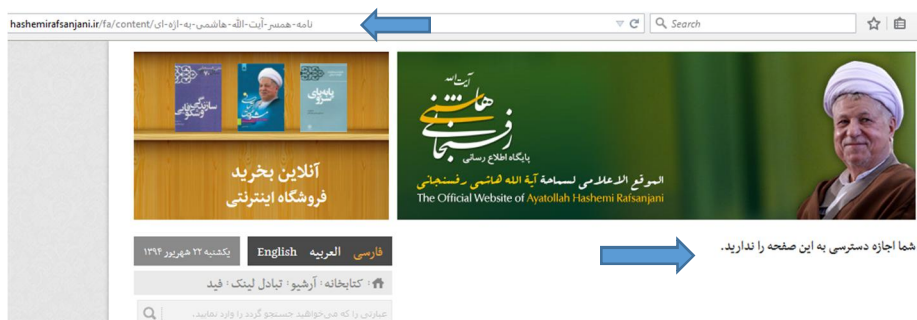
hashemirafsanjani.ir/fa/content/نامه-همسر-آیت-الله-هاشمی-به-ازه-ای

Search

آنلاین بخرید
فروشگاه اینترنتی

آیت الله
هاشمی
رفسنجانی
پایگاه اطلاع رسانی

الموقع الاعلامی لسماحة آية الله هاشمی رفسنجانی
The Official Website of Ayatollah Hashemi Rafsanjani

یکشنبه ۲۲ شهریور ۱۳۹۴

English العربیه فارسی

کتابخانه : آرشیو : تبادل لینک : فید

عبارتی را که می‌خواهید جستجو گردد را وارد نمایید.

شما اجازه دسترسی به این صفحه را ندارید.